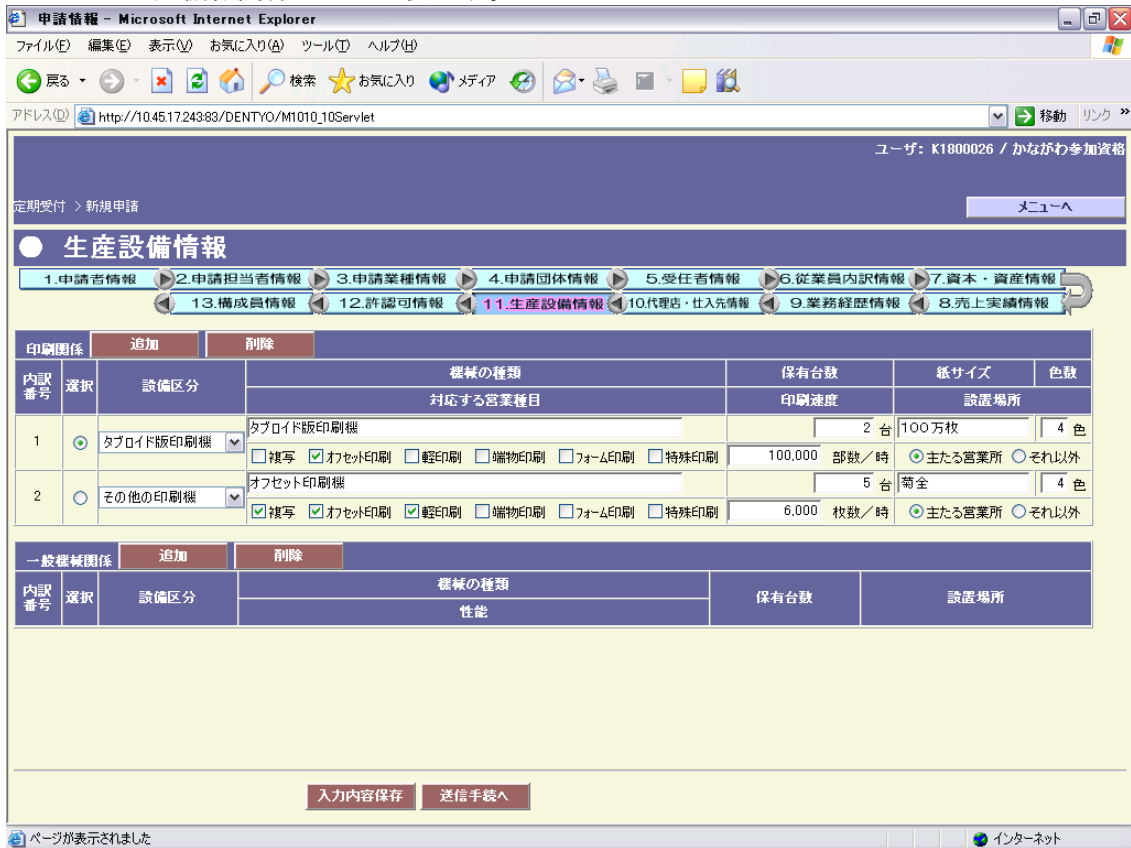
申請情報 - Microsoft Internet Explorer

ファイル(F) 編集(E) 表示(V) お気に入り(A) ツール(T) ヘルプ(H)

戻る 検索 お気に入り メディア

アドレス(D) http://10.45.17.243:83/DENTYO/M1010_10Servlet 移動 リンク »

ユーザ: K1800026 / かながわ参加資格

定期受付 > 新規申請

メニューへ

● 生産設備情報

1.申請者情報 2.申請担当者情報 3.申請業種情報 4.申請団体情報 5.受任者情報 6.従業員内訳情報 7.資本・資産情報

13.構成員情報 12.許認可情報 11.生産設備情報 10.代理店・仕入先情報 9.業務経歴情報 8.売上実績情報

印刷関係 追加 削除

| 内訳番号 | 選択 | 設備区分 | 機械の種類 / 対応する営業種目 | 保有台数 / 印刷速度 | 紙サイズ / 設置場所 | 色数 |
|---|---|---|---|---|---|---|
| 1 | ⊙ | タブロイド版印刷機 | タブロイド版印刷機 | 2 台 | 100万枚 | 4 色 |
| | | | ☐複写 ☑オフセット印刷 ☐軽印刷 ☐端物印刷 ☐フォーム印刷 ☐特殊印刷 | 100,000 部数／時 | ⊙主たる営業所 ○それ以外 | |
| 2 | ○ | その他の印刷機 | オフセット印刷機 | 5 台 | 菊全 | 4 色 |
| | | | ☑複写 ☑オフセット印刷 ☑軽印刷 ☐端物印刷 ☐フォーム印刷 ☐特殊印刷 | 6,000 枚数／時 | ⊙主たる営業所 ○それ以外 | |

一般機械関係 追加 削除

| 内訳番号 | 選択 | 設備区分 | 機械の種類 / 性能 | 保有台数 | 設置場所 |
|---|---|---|---|---|---|

入力内容保存 送信手続へ

ページが表示されました インターネット